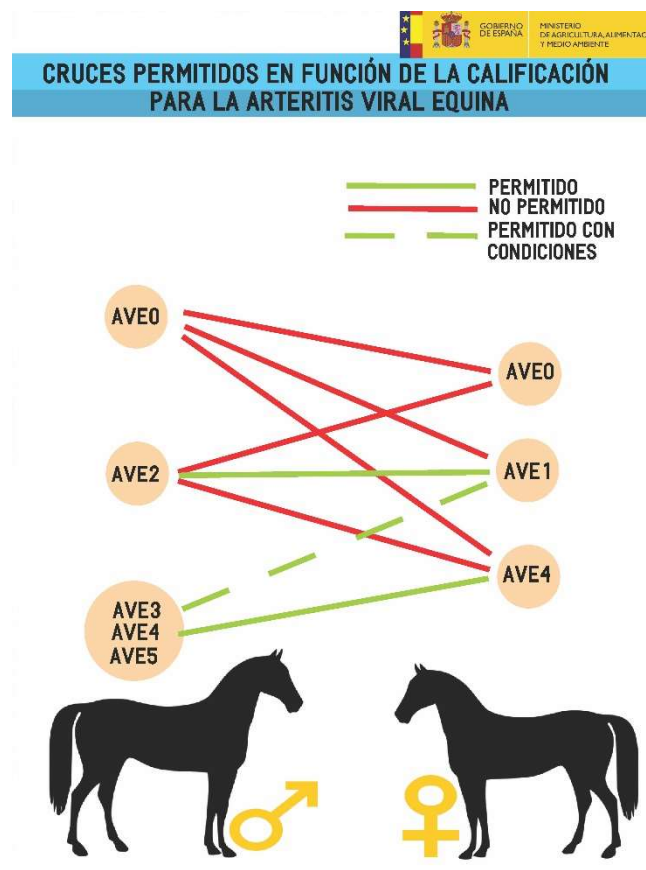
GOBIERNO DE ESPAÑA

MINISTERIO DE AGRICULTURA, ALIMENTAC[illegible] Y MEDIO AMBIENTE

CRUCES PERMITIDOS EN FUNCIÓN DE LA CALIFICACIÓN PARA LA ARTERITIS VIRAL EQUINA

PERMITIDO
NO PERMITIDO
PERMITIDO CON CONDICIONES

AVE0
AVE2
AVE3
AVE4
AVE5

AVE0
AVE1
AVE4